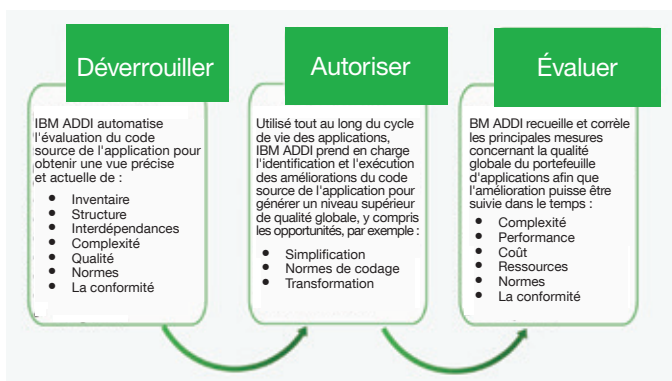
Déverrouiller

IBM ADDI automatise l'évaluation du code source de l'application pour obtenir une vue précise et actuelle de :

- Inventaire
- Structure
- Interdépendances
- Complexité
- Qualité
- Normes
- La conformité

Autoriser

Utilisé tout au long du cycle de vie des applications, IBM ADDI prend en charge l'identification et l'exécution des améliorations du code source de l'application pour générer un niveau supérieur de qualité globale, y compris les opportunités, par exemple :

- Simplification
- Normes de codage
- Transformation

Évaluer

BM ADDI recueille et corrèle les principales mesures concernant la qualité globale du portefeuille d'applications afin que l'amélioration puisse être suivie dans le temps :

- Complexité
- Performance
- Coût
- Ressources
- Normes
- La conformité